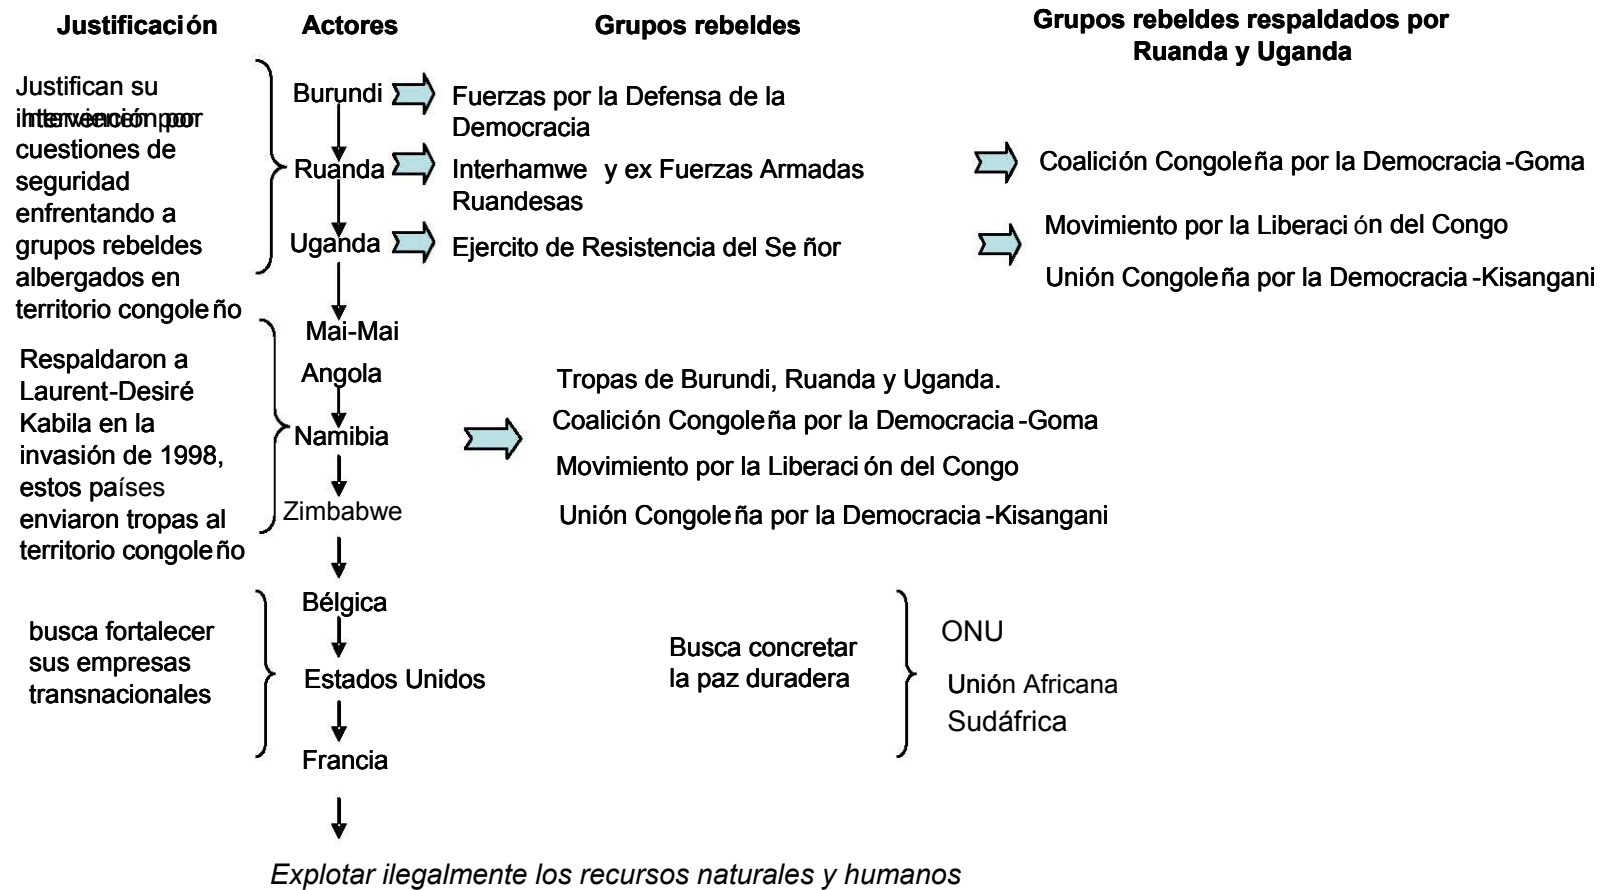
Justificación

Actores

Grupos rebeldes

Grupos rebeldes respaldados por Ruanda y Uganda

Justifican su intervención por cuestiones de seguridad enfrentando a grupos rebeldes albergados en territorio congoleño

Burundi

Fuerzas por la Defensa de la Democracia

Ruanda

Interhamwe y ex Fuerzas Armadas Ruandesas

Coalición Congoleña por la Democracia-Goma

Uganda

Ejercito de Resistencia del Señor

Movimiento por la Liberación del Congo

Unión Congoleña por la Democracia-Kisangani

Mai-Mai

Respaldaron a Laurent-Desiré Kabila en la invasión de 1998, estos países enviaron tropas al territorio congoleño

Angola

Namibia

Zimbabwe

Tropas de Burundi, Ruanda y Uganda.

Coalición Congoleña por la Democracia-Goma

Movimiento por la Liberación del Congo

Unión Congoleña por la Democracia-Kisangani

busca fortalecer sus empresas transnacionales

Bélgica

Estados Unidos

Francia

Busca concretar la paz duradera

ONU

Unión Africana

Sudáfrica

Explotar ilegalmente los recursos naturales y humanos